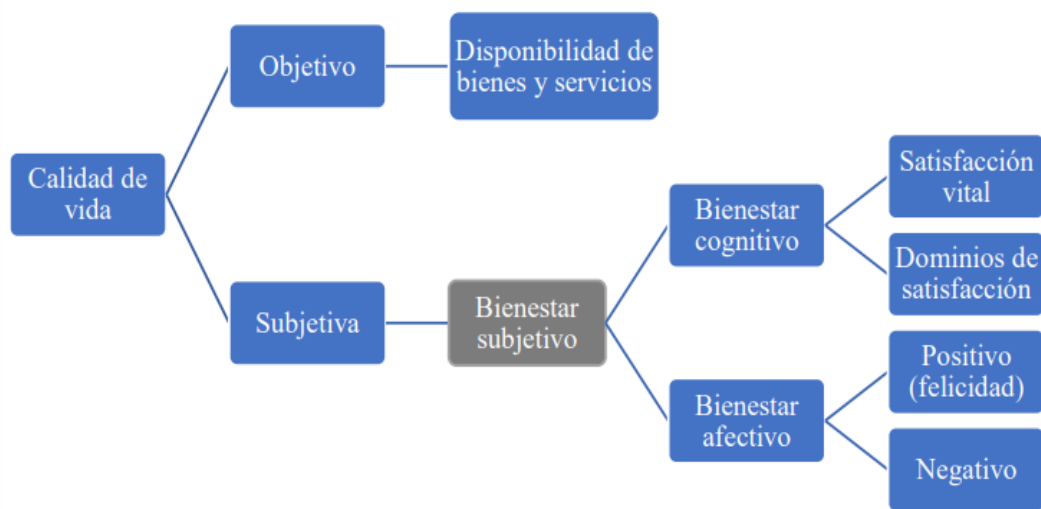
Calidad de vida

Objetivo

Disponibilidad de bienes y servicios

Subjetiva

Bienestar subjetivo

Bienestar cognitivo

Satisfacción vital

Dominios de satisfacción

Bienestar afectivo

Positivo (felicidad)

Negativo